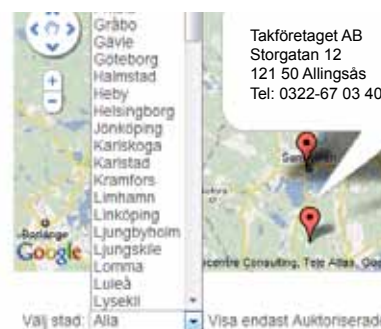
Gråbo
Gävle
Göteborg
Halmstad
Heby
Helsingborg
Jönköping
Kariskoga
Karlstad
Kramfors
Limhamn
Linköping
Ljungbyholm
Ljungskile
Lomma
Luleå
Lysekil

Takföretaget AB
Storgatan 12
121 50 Allingsås
Tel: 0322-67 03 40

Sandhult

Borlänge
Google

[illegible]centre Consulting, Tele Atlas, Go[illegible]

Välj stad: Alla

Visa endast Auktoriserade